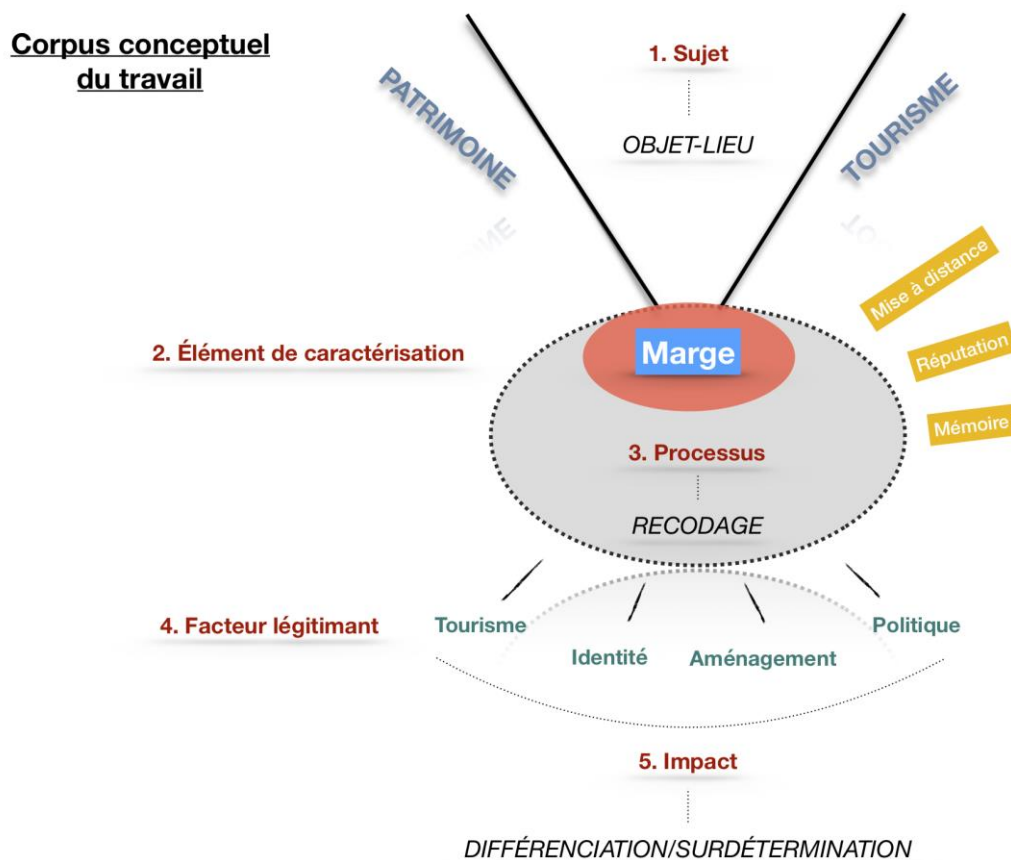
Corpus conceptuel du travail

1. Sujet

OBJET-LIEU

PATRIMOINE

TOURISME

Mise à distance

Réputation

Mémoire

2. Élément de caractérisation

Marge

3. Processus

RECODAGE

4. Facteur légitimant

Tourisme

Identité

Aménagement

Politique

5. Impact

DIFFÉRENCIATION/SURDÉTERMINATION